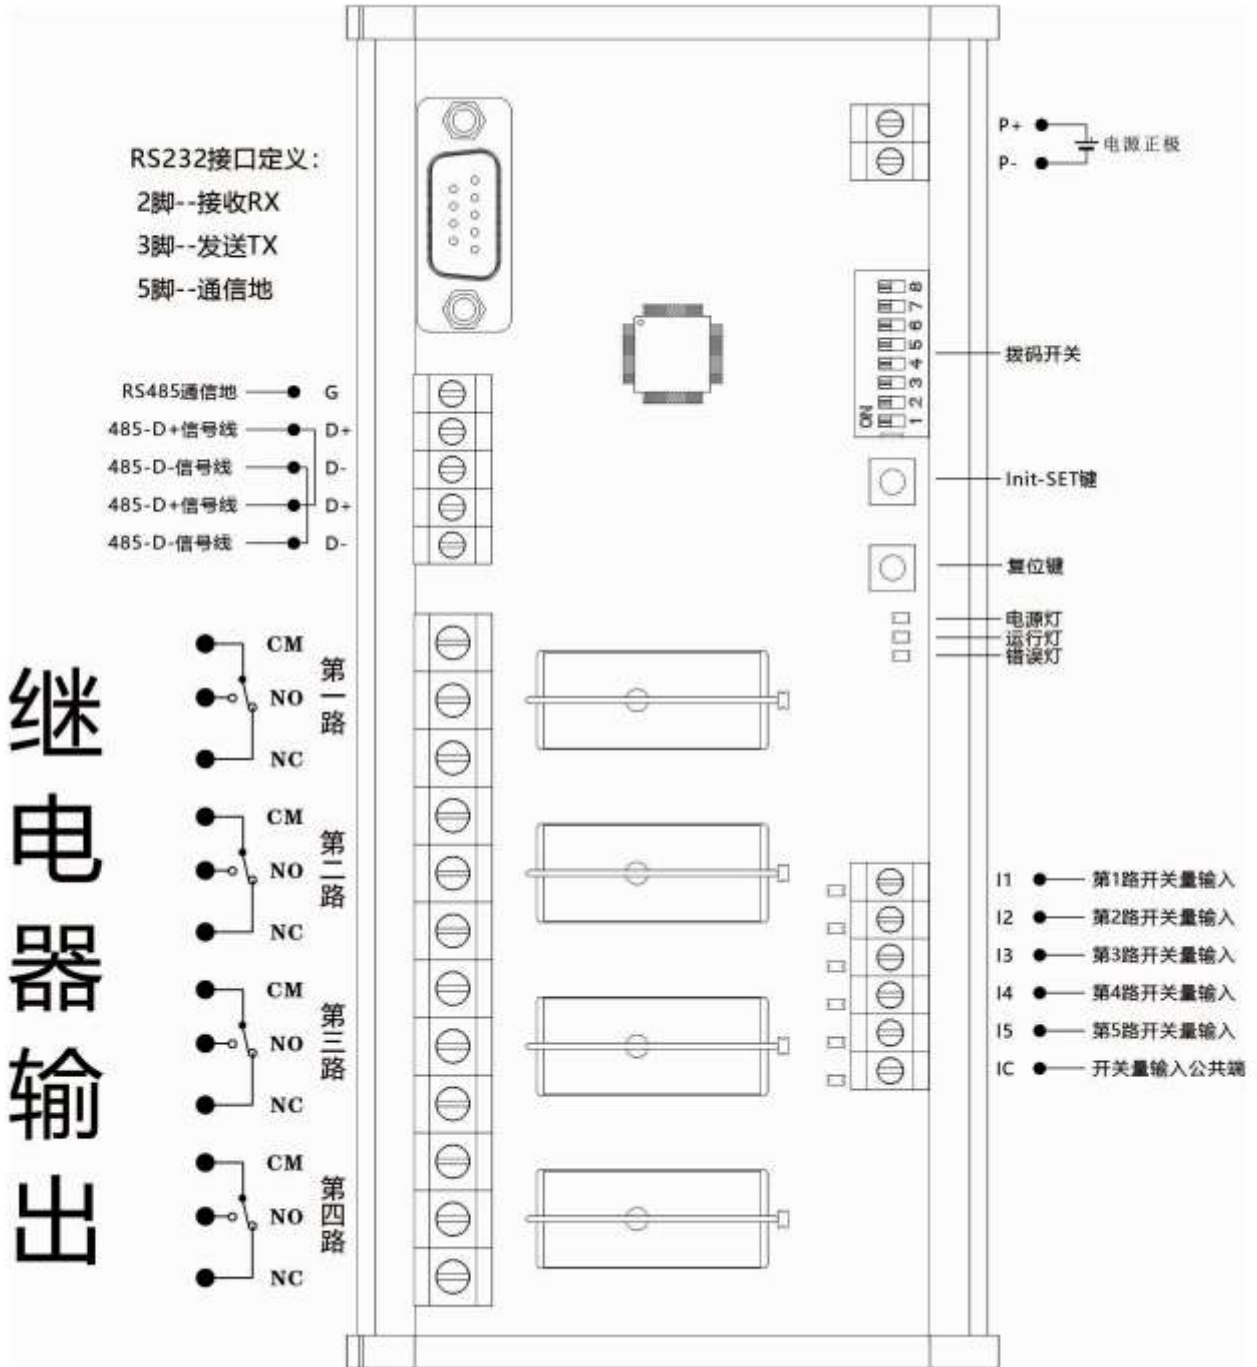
RS232接口定义：
2脚--接收RX
3脚--发送TX
5脚--通信地

P+
P-
电源正极

ON 1 2 3 4 5 6 7 8
拨码开关

RS485通信地 G
485-D+信号线 D+
485-D-信号线 D-
485-D+信号线 D+
485-D-信号线 D-

Init-SET键
复位键
电源灯
运行灯
错误灯

继电器输出

CM
NO
NC
第一路

CM
NO
NC
第二路

CM
NO
NC
第三路

CM
NO
NC
第四路

I1 第1路开关量输入
I2 第2路开关量输入
I3 第3路开关量输入
I4 第4路开关量输入
I5 第5路开关量输入
IC 开关量输入公共端